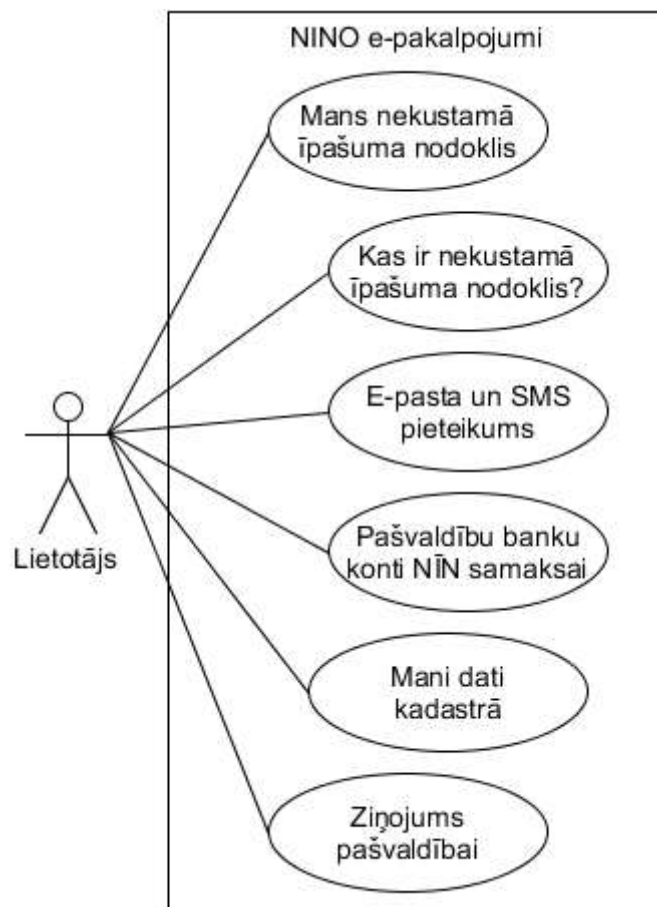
NINO e-pakalpojumi

Mans nekustamā īpašuma nodoklis

Kas ir nekustamā īpašuma nodoklis?

E-pasta un SMS pieteikums

Pašvaldību banku konti NĪN samaksai

Mani dati kadastrā

Ziņojums pašvaldībai

Lietotājs